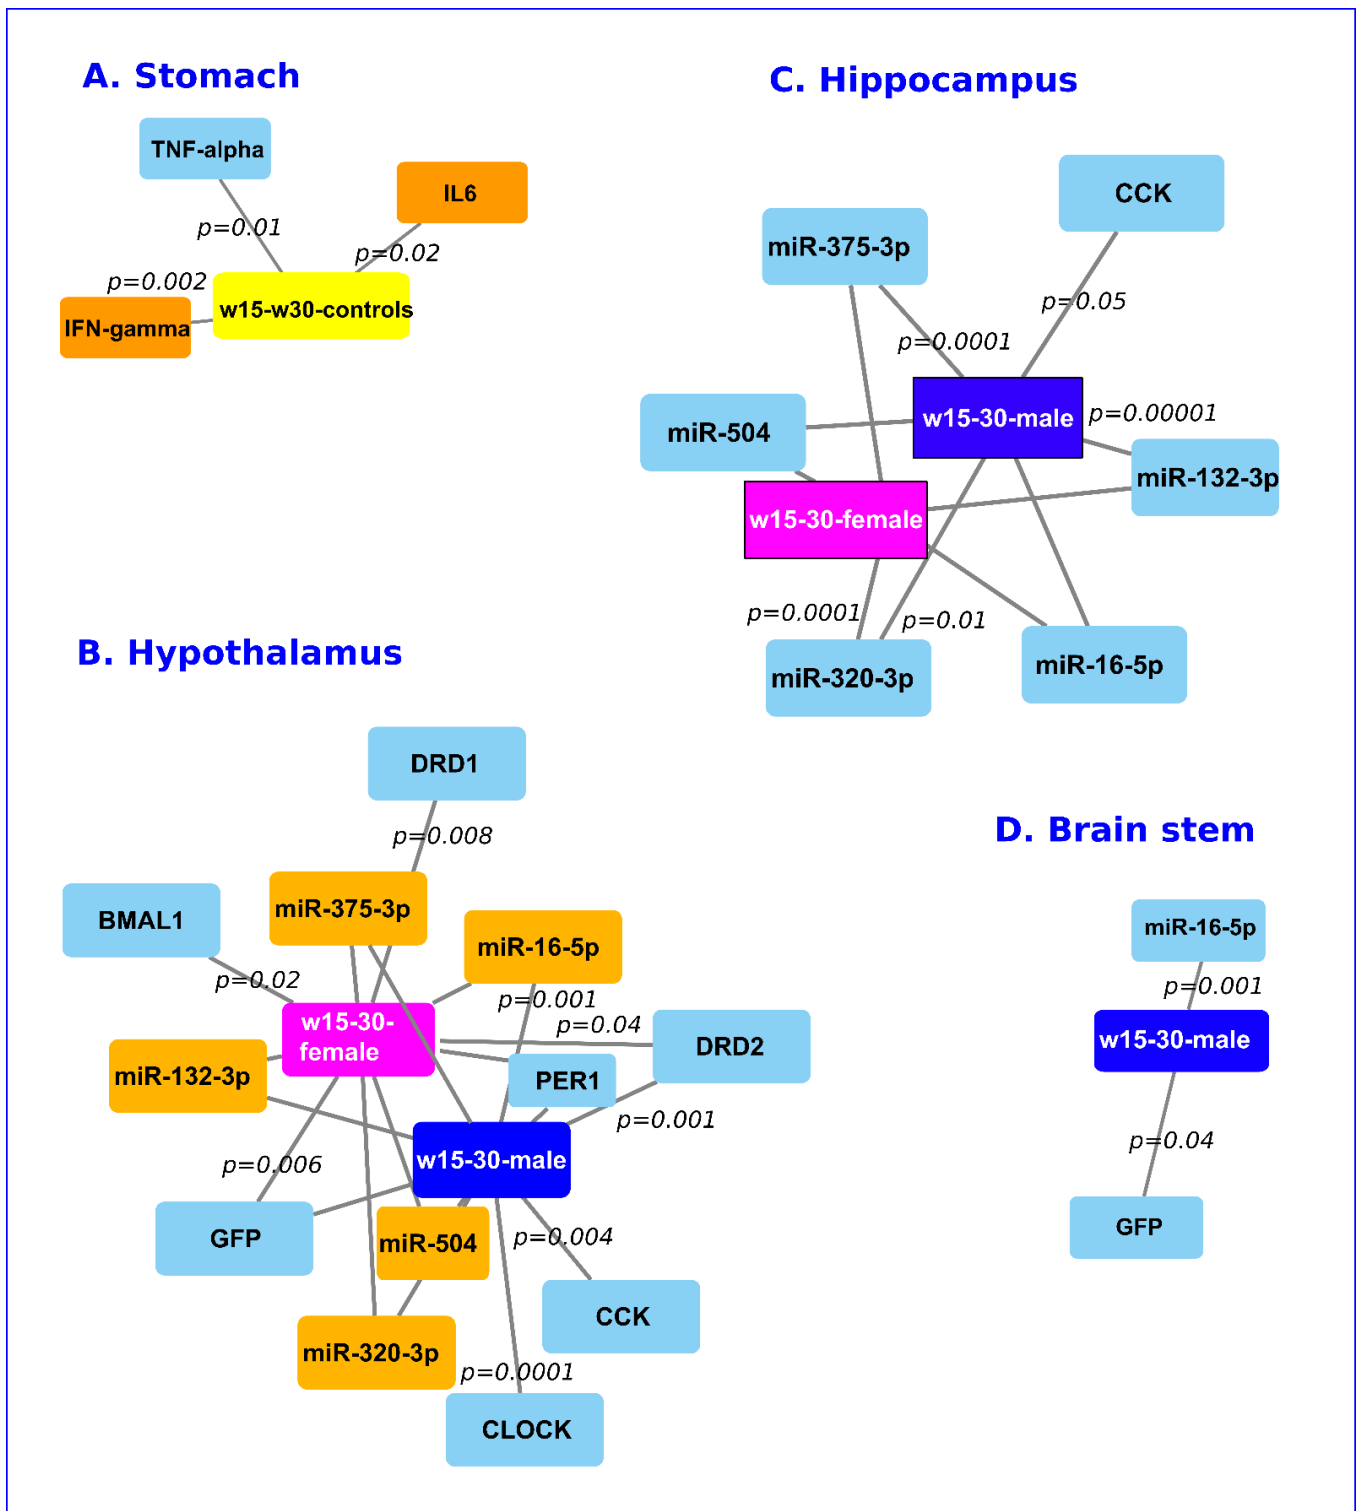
A. Stomach

TNF-alpha

IL6

p=0.01

p=0.02

p=0.002

w15-w30-controls

IFN-gamma

C. Hippocampus

CCK

miR-375-3p

p=0.05

p=0.0001

miR-504

w15-30-male

p=0.00001

miR-132-3p

w15-30-female

p=0.0001

p=0.01

miR-320-3p

miR-16-5p

B. Hypothalamus

DRD1

p=0.008

miR-375-3p

BMAL1

miR-16-5p

p=0.02

p=0.001

p=0.04

w15-30-female

DRD2

miR-132-3p

PER1

p=0.001

w15-30-male

p=0.006

GFP

miR-504

p=0.004

CCK

miR-320-3p

p=0.0001

CLOCK

D. Brain stem

miR-16-5p

p=0.001

w15-30-male

p=0.04

GFP